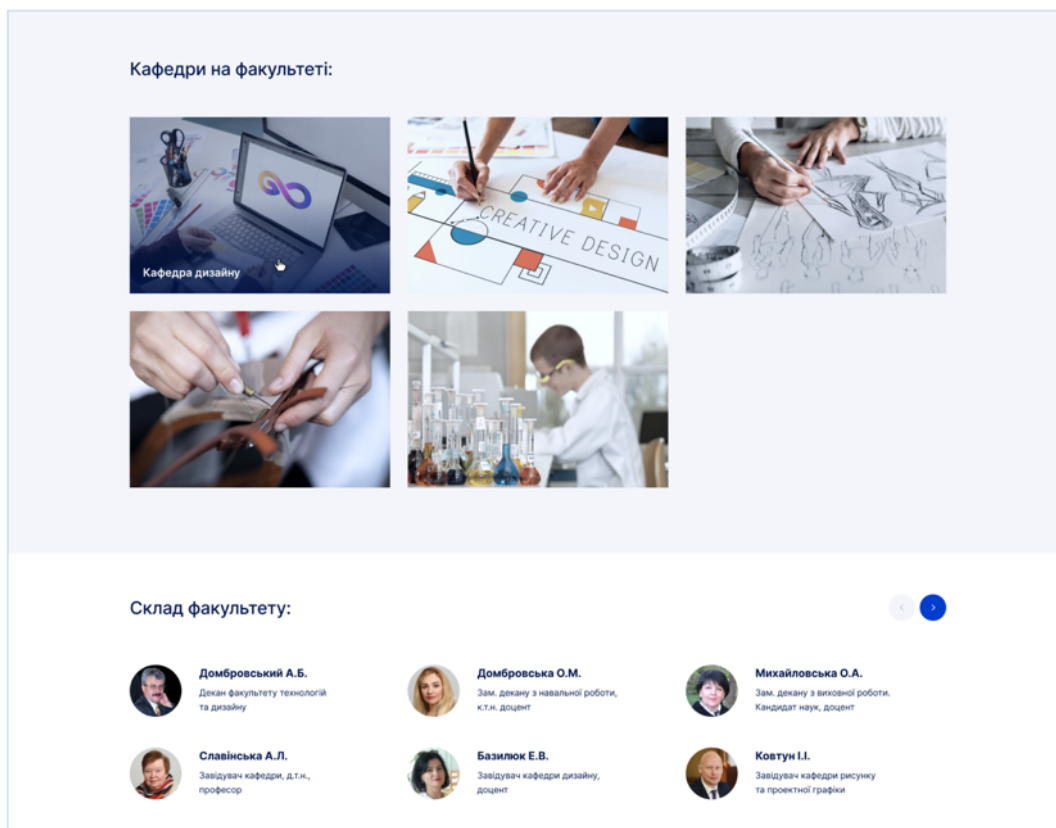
Кафедри на факультеті:

Кафедра дизайну

CREATIVE DESIGN

Склад факультету:

Домбровський А.Б.
Декан факультету технологій та дизайну

Домбровська О.М.
Зам. декану з навальної роботи, к.т.н. доцент

Михайловська О.А.
Зам. декану з виховної роботи. Кандидат наук, доцент

Славінська А.Л.
Завідувач кафедри, д.т.н., професор

Базилюк Е.В.
Завідувач кафедри дизайну, доцент

Ковтун І.І.
Завідувач кафедри рисунку та проектної графіки